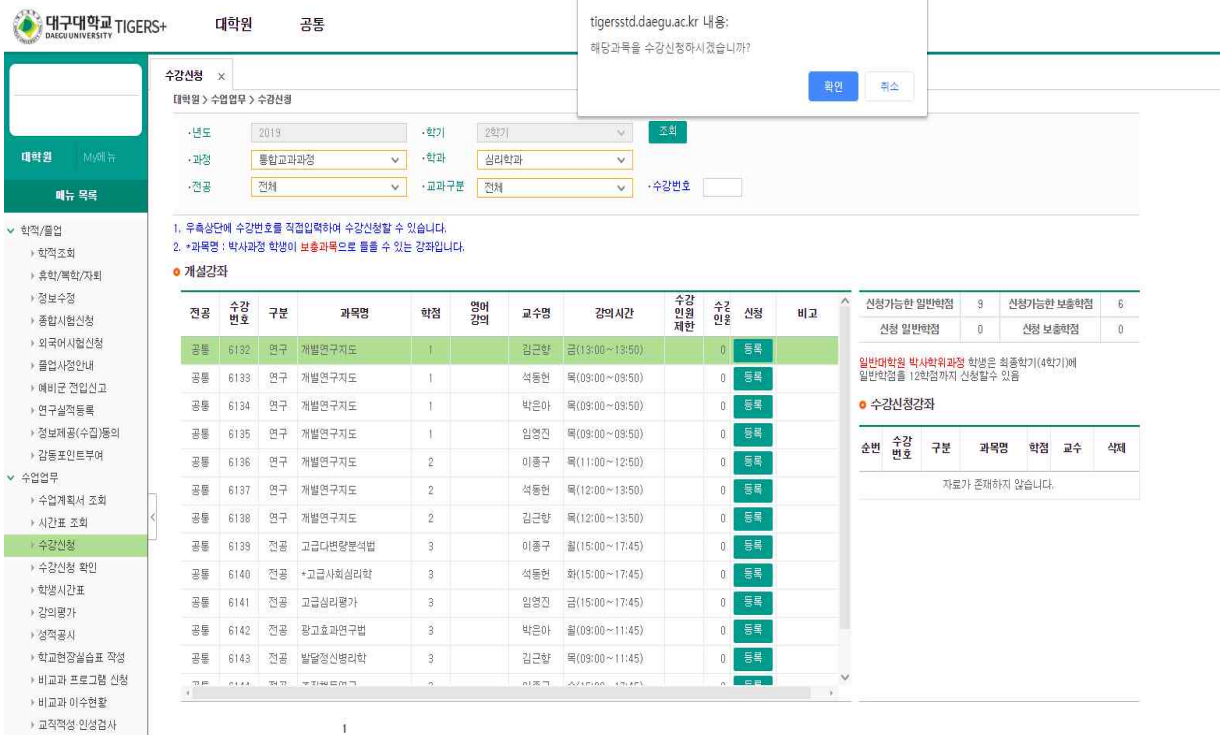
대구대학교 DAEGU UNIVERSITY TIGERS+ 대학원 공통

tigersstd.daegu.ac.kr 내용:
해당과목을 수강신청하시겠습니까?
확인 취소

대학원 My메뉴
메뉴 목록

학적/졸업
학적조회
휴학/복학/자퇴
정보수정
종합시험신청
외국어시험신청
졸업사정안내
예비군 전입신고
연구실적등록
정보제공(수집)동의
감동포인트부여
수업업무
수업계획서 조회
시간표 조회
수강신청
수강신청 확인
학생시간표
강의평가
성적공시
학교현장실습표 작성
비교과 프로그램 신청
비교과 이수현황
교직적성·인성검사

수강신청 ×
대학원 > 수업업무 > 수강신청

·년도 2019 ·학기 2학기 조회
·과정 통합교과과정 ·학과 심리학과
·전공 전체 ·교과구분 전체 ·수강번호

1. 우측상단에 수강번호를 직접입력하여 수강신청할 수 있습니다.
2. *과목명 : 박사과정 학생이 보충과목으로 들을 수 있는 강좌입니다.

개설강좌

| 전공 | 수강번호 | 구분 | 과목명 | 학점 | 영어강의 | 교수명 | 강의시간 | 수강인원제한 | 수강인원 | 신청 | 비고 |
|---|---|---|---|---|---|---|---|---|---|---|---|
| 공통 | 6132 | 연구 | 개별연구지도 | 1 | | 김근향 | 금(13:00~13:50) | | 0 | 등록 | |
| 공통 | 6133 | 연구 | 개별연구지도 | 1 | | 석동헌 | 목(09:00~09:50) | | 0 | 등록 | |
| 공통 | 6134 | 연구 | 개별연구지도 | 1 | | 박은아 | 목(09:00~09:50) | | 0 | 등록 | |
| 공통 | 6135 | 연구 | 개별연구지도 | 1 | | 임영진 | 목(09:00~09:50) | | 0 | 등록 | |
| 공통 | 6136 | 연구 | 개별연구지도 | 2 | | 이종구 | 목(11:00~12:50) | | 0 | 등록 | |
| 공통 | 6137 | 연구 | 개별연구지도 | 2 | | 석동헌 | 목(12:00~13:50) | | 0 | 등록 | |
| 공통 | 6138 | 연구 | 개별연구지도 | 2 | | 김근향 | 목(12:00~13:50) | | 0 | 등록 | |
| 공통 | 6139 | 전공 | 고급다변량분석법 | 3 | | 이종구 | 월(15:00~17:45) | | 0 | 등록 | |
| 공통 | 6140 | 전공 | *고급사회심리학 | 3 | | 석동헌 | 화(15:00~17:45) | | 0 | 등록 | |
| 공통 | 6141 | 전공 | 고급심리평가 | 3 | | 임영진 | 금(15:00~17:45) | | 0 | 등록 | |
| 공통 | 6142 | 전공 | 광고효과연구법 | 3 | | 박은아 | 월(09:00~11:45) | | 0 | 등록 | |
| 공통 | 6143 | 전공 | 발달정신병리학 | 3 | | 김근향 | 목(09:00~11:45) | | 0 | 등록 | |

| 신청가능한 일반학점 | 9 | 신청가능한 보충학점 | 6 |
|---|---|---|---|
| 신청 일반학점 | 0 | 신청 보충학점 | 0 |

일반대학원 박사학위과정 학생은 최종학기(4학기)에 일반학점을 12학점까지 신청할수 있음

수강신청강좌

| 순번 | 수강번호 | 구분 | 과목명 | 학점 | 교수 | 삭제 |
|---|---|---|---|---|---|---|
| 자료가 존재하지 않습니다. | | | | | | |

1